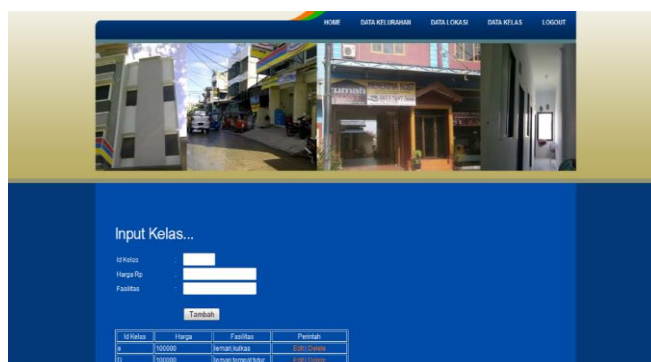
HOME DATA KELURAHAN DATA LOKASI DATA KELAS LOGOUT

Input Kelas...

Id Kelas :
Harga Rp :
Fasilitas :

Tambah

| Id Kelas | Harga | Fasilitas | Perintah |
|---|---|---|---|
| a | 100000 | lemari,kulkas | Edit \| Delete |
| b | 100000 | lemari,tempat tidur | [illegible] |